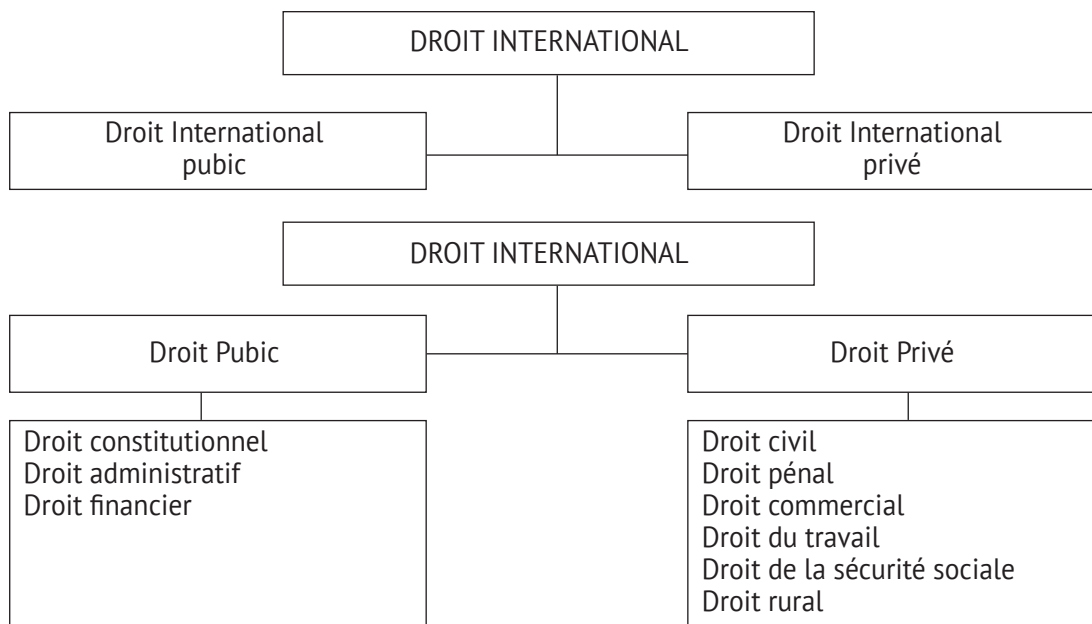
DROIT INTERNATIONAL

Droit International pubic

Droit International privé

DROIT INTERNATIONAL

Droit Pubic

Droit Privé

Droit constitutionnel
Droit administratif
Droit financier

Droit civil
Droit pénal
Droit commercial
Droit du travail
Droit de la sécurité sociale
Droit rural